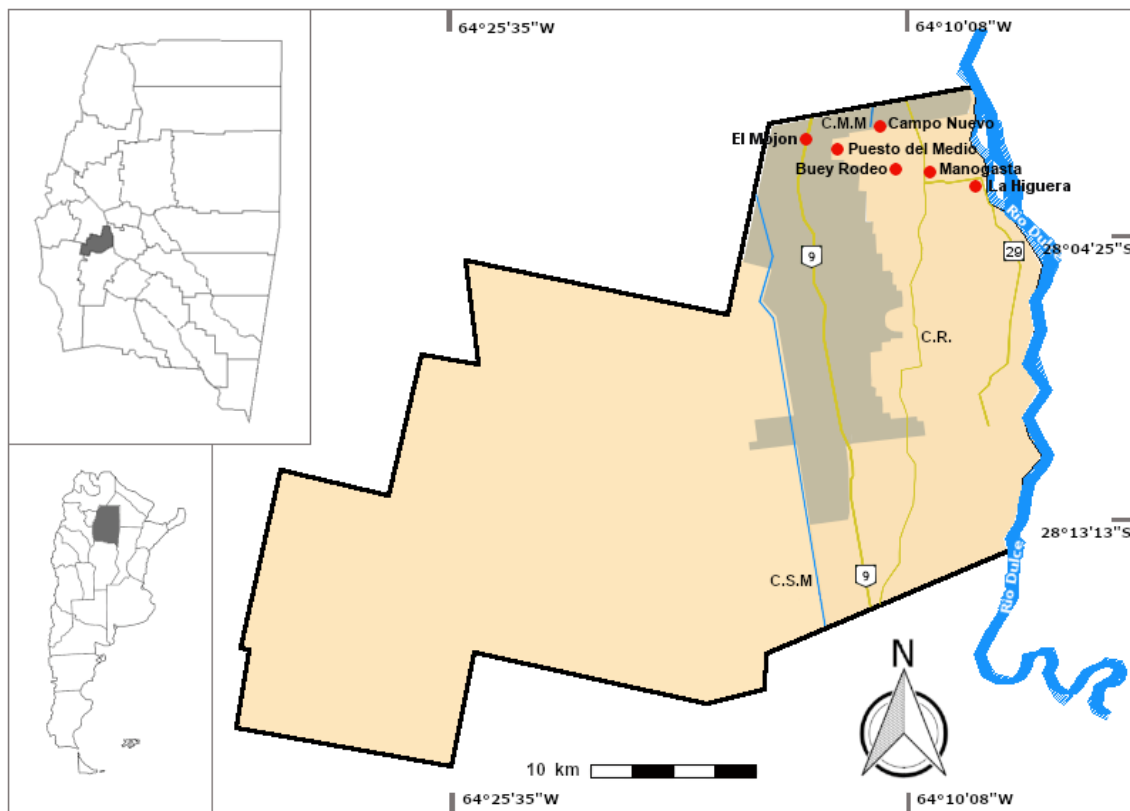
64°25'35"W

64°10'08"W

C.M.M

Campo Nuevo

El Mojon

Puesto del Medio

Buey Rodeo

Manogasta

La Higuera

Rio Dulce

28°04'25"S

9

29

C.R.

28°13'13"S

Rio Dulce

C.S.M

9

N

10 km

64°25'35"W

64°10'08"W